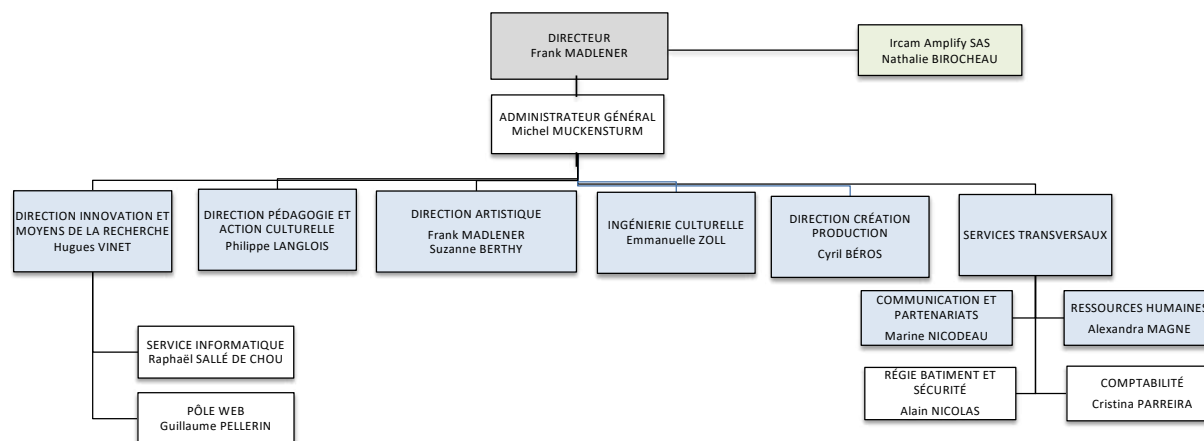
DIRECTEUR
Frank MADLENER

Ircam Amplify SAS
Nathalie BIROCHEAU

ADMINISTRATEUR GÉNÉRAL
Michel MUCKENSTURM

DIRECTION INNOVATION ET MOYENS DE LA RECHERCHE
Hugues VINET

DIRECTION PÉDAGOGIE ET ACTION CULTURELLE
Philippe LANGLOIS

DIRECTION ARTISTIQUE
Frank MADLENER
Suzanne BERTHY

INGÉNIERIE CULTURELLE
Emmanuelle ZOLL

DIRECTION CRÉATION PRODUCTION
Cyril BÉROS

SERVICES TRANSVERSAUX

SERVICE INFORMATIQUE
Raphaël SALLÉ DE CHOU

PÔLE WEB
Guillaume PELLERIN

COMMUNICATION ET PARTENARIATS
Marine NICODEAU

RESSOURCES HUMAINES
Alexandra MAGNE

RÉGIE BATIMENT ET SÉCURITÉ
Alain NICOLAS

COMPTABILITÉ
Cristina PARREIRA